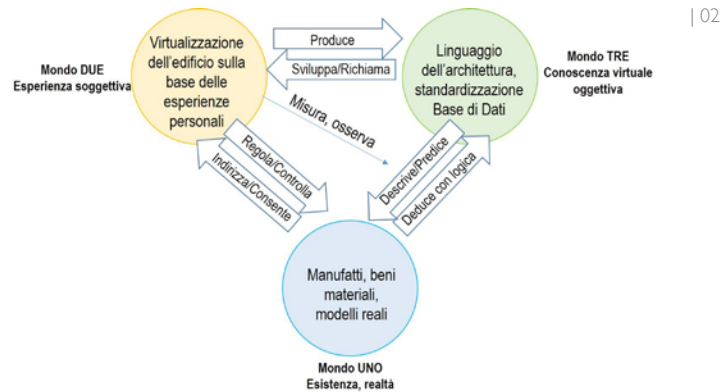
| 02

Mondo DUE
Esperienza soggettiva

Virtualizzazione dell'edificio sulla base delle esperienze personali

Produce

Sviluppa/Richiama

Linguaggio dell'architettura, standardizzazione Base di Dati

Mondo TRE
Conoscenza virtuale oggettiva

Misura, osserva

Regola/Controlla

Indirizza/Consente

Descrive/Predice

Deduce con logica

Manufatti, beni materiali, modelli reali

Mondo UNO
Esistenza, realtà